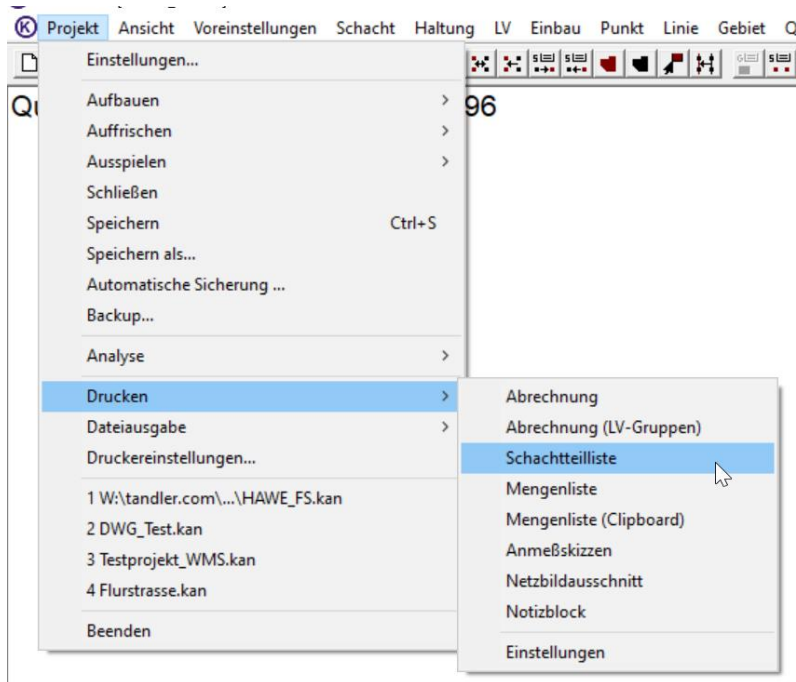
Projekt Ansicht Voreinstellungen Schacht Haltung LV Einbau Punkt Linie Gebiet Q

Qu 96

Einstellungen...

Aufbauen
Auffrischen
Ausspielen
Schließen
Speichern Ctrl+S
Speichern als...
Automatische Sicherung ...
Backup...

Analyse

Drucken
Dateiausgabe
Druckereinstellungen...

1 W:\tandler.com\...\HAWE_FS.kan
2 DWG_Test.kan
3 Testprojekt_WMS.kan
4 Flurstrasse.kan

Beenden

Abrechnung
Abrechnung (LV-Gruppen)
Schachtteilliste
Mengenliste
Mengenliste (Clipboard)
Anmeßskizzen
Netzbildausschnitt
Notizblock

Einstellungen